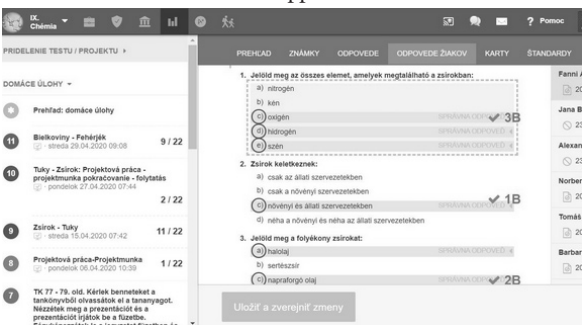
IX. Chémia

7 Pomoc

PRIDELENIE TESTU / PROJEKTU ▸

PREHĽAD ZNÁMKY ODPOVEDE ODPOVEDE ŽIAKOV KARTY ŠTANDARDY

DOMÁCE ÚLOHY ▾

Prehľad: domáce úlohy

11 Bielkoviny - Fehérjék streda 29.04.2020 09:08 9 / 22

10 Tuky - Zsírok: Projektová práca - projektmunka pokračovanie - folytatás pondelok 27.04.2020 07:44 2 / 22

9 Zsírok - Tuky streda 15.04.2020 07:42 11 / 22

8 Projektová práca-Projektmunka pondelok 06.04.2020 10:39 1 / 22

7 TK 77 - 79. old. Kérlek benneteket a tankönyvből olvassátok el a tananyagot. Nézzétek meg a prezentációt és a prezentációt írjátok be a füzetbe. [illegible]

1. Jelöld meg az összes elemet, amelyek megtalálható a zsírokban:

a) nitrogén
b) kén
c) oxigén SPRÁVNA ODPOVEĎ ✔ 3B
d) hidrogén SPRÁVNA ODPOVEĎ
e) szén SPRÁVNA ODPOVEĎ

2. Zsírok keletkeznek:

a) csak az állati szervezetekben
b) csak a növényi szervezetekben
c) növényi és állati szervezetekben SPRÁVNA ODPOVEĎ ✔ 1B
d) néha a növényi és néha az állati szervezetekben

3. Jelöld meg a folyékony zsírokat:

a) halolaj SPRÁVNA ODPOVEĎ
b) sertészsír
c) napraforgó olaj SPRÁVNA ODPOVEĎ ✔ 2B

Uložiť a zverejniť zmeny

Fanni
20
Jana B
20
Alexan
20
Norber
20
Tomáš
20
Barbar
20